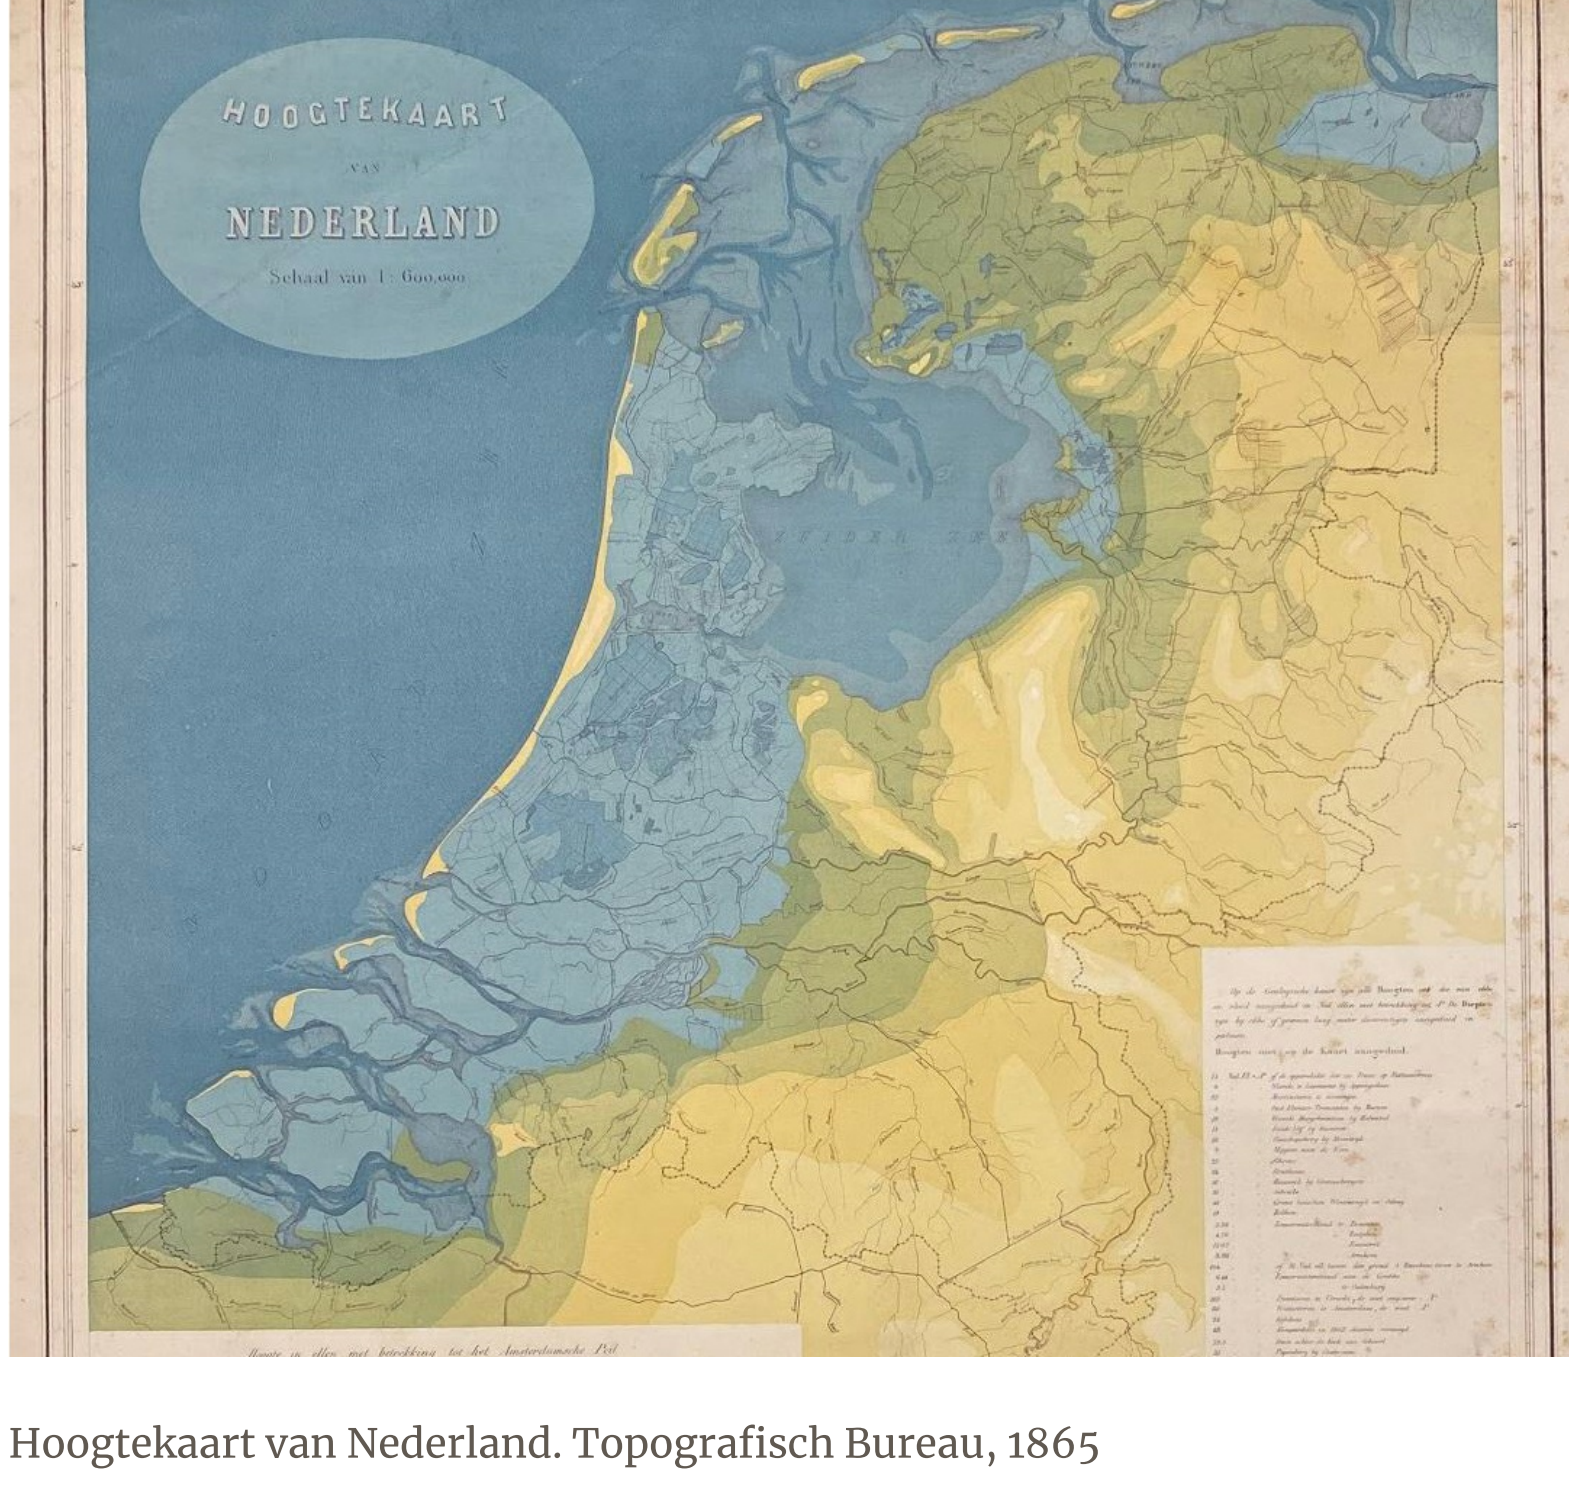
HOOGTEKAART

VAN

NEDERLAND

Schaal van 1 : 600.000

ZUIDER ZEE

Hoogten niet op de Kaart aangeduid.

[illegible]

Hoogte in ellen met betrekking tot het Amsterdamsche Peil

Hoogtekaart van Nederland. Topografisch Bureau, 1865